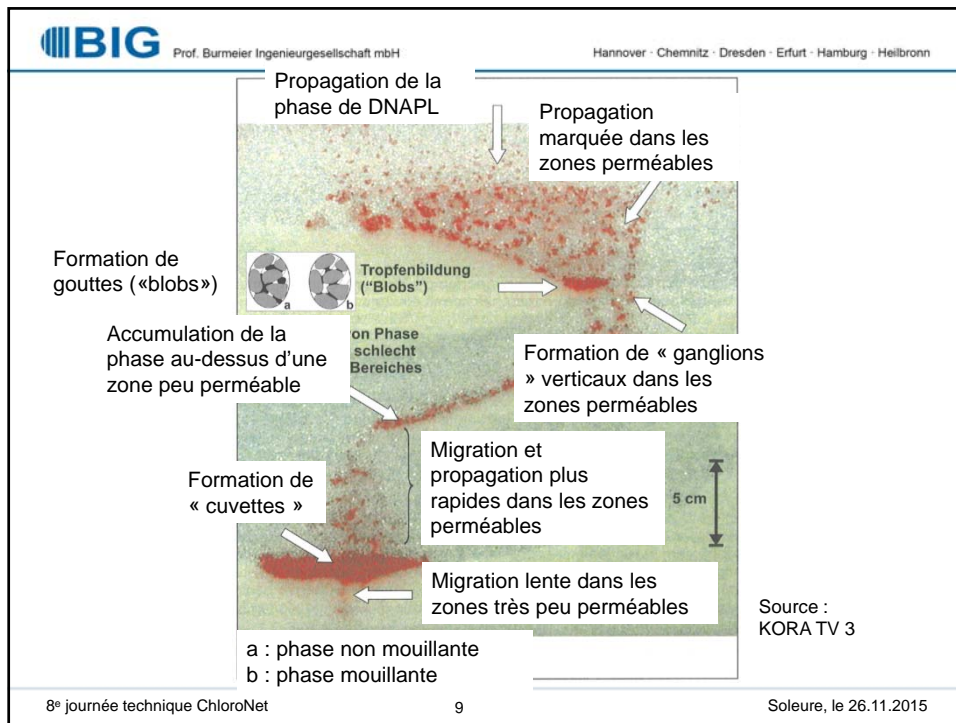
BIG Prof. Burmeier Ingenieurgesellschaft mbH

Hannover · Chemnitz · Dresden · Erfurt · Hamburg · Heilbronn

Propagation de la phase de DNAPL

Propagation marquée dans les zones perméables

Formation de gouttes («blobs»)

Tropfenbildung ("Blobs")

a

b

Accumulation de la phase au-dessus d'une zone peu perméable

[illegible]on Phase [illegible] schlecht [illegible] Bereiches

Formation de « ganglions » verticaux dans les zones perméables

Migration et propagation plus rapides dans les zones perméables

Formation de « cuvettes »

5 cm

Migration lente dans les zones très peu perméables

Source : KORA TV 3

a : phase non mouillante
b : phase mouillante

8e journée technique ChloroNet

9

Soleure, le 26.11.2015